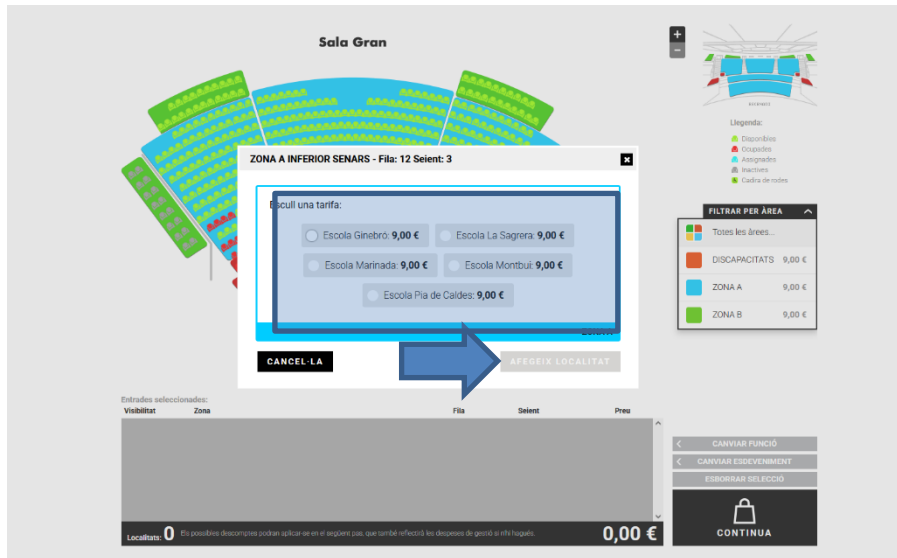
Sala Gran

+
−

Llegenda:
Disponibles
Ocupades
Assignades
Inactives
Cadira de rodes

FILTRAR PER ÀREA
Totes les àrees...
DISCAPACITATS 9,00 €
ZONA A 9,00 €
ZONA B 9,00 €

ZONA A INFERIOR SENARS - Fila: 12 Seient: 3

Escull una tarifa:
Escola Ginebró: 9,00 €
Escola La Sagrera: 9,00 €
Escola Marinada: 9,00 €
Escola Montbui: 9,00 €
Escola Pia de Caldes: 9,00 €

CANCEL·LA
AFEGEIX LOCALITAT

Entrades seleccionades:
Visibilitat Zona Fila Seient Preu

CANVIAR FUNCIÓ
CANVIAR ESDEVENIMENT
ESBORRAR SELECCIÓ

Localitats: 0 Els possibles descomptes podran aplicar-se en el següent pas, que també reflectirà les despeses de gestió si n'hi hagués.
0,00 €
CONTINUA